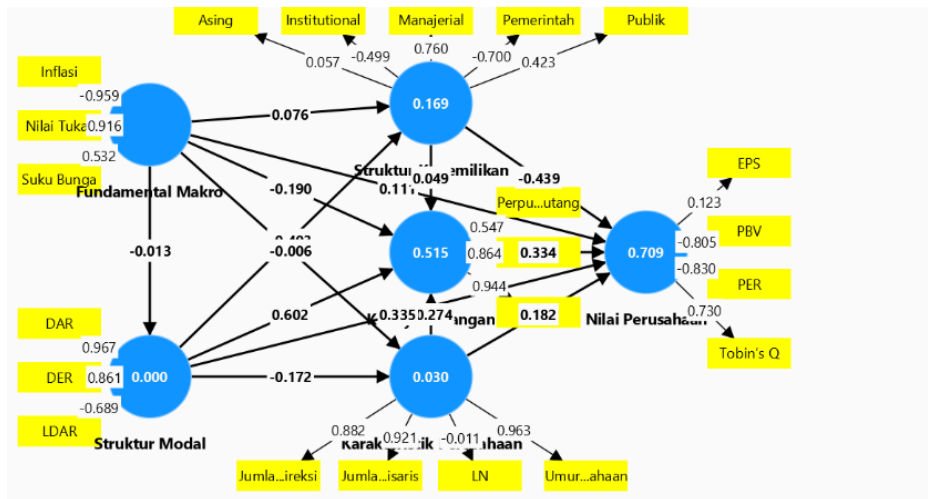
Asing
Institutional
Manajerial
Pemerintah
Publik
0.057
-0.499
0.760
-0.700
0.423
Inflasi
-0.959
Nilai Tuka
0.916
0.532
Suku Bunga
Fundamental Makro
0.076
0.169
Struktur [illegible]emilikan
-0.439
0.049
-0.190
0.11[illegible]
Perpu...utang
EPS
0.123
PBV
-0.013
-0.006
0.515
0.547
0.864
0.334
-0.805
0.709
-0.830
PER
0.944
DAR
0.602
K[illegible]
0.335
0.274
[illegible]angan
0.182
Nilai Perusahaan
0.730
0.967
Tobin's Q
DER
0.861
0.000
-0.172
0.030
-0.689
LDAR
Struktur Modal
0.882
0.921
-0.011
0.963
Karak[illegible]ahaan
Jumla...ireksi
Jumla...isaris
LN
Umur...ahaan